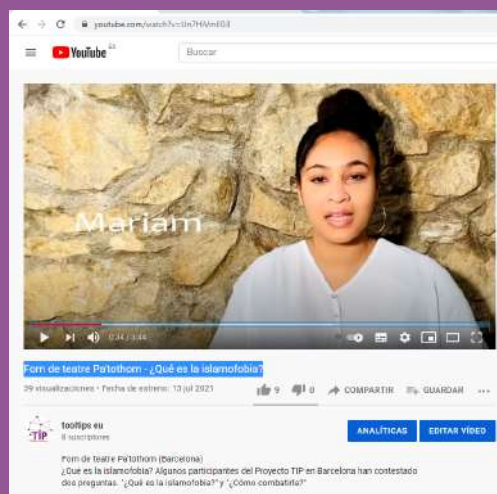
youtube.com/watch?v=Un7HWmEG8

YouTube ES

Buscar

Mariam

0:34 / 3:44

Forn de teatre Pa'tothom - ¿Qué es la islamofobia?

39 visualizaciones • Fecha de estreno: 13 jul 2021

9 0 COMPARTIR GUARDAR ...

TIP

tooltips eu

8 suscriptores

ANALÍTICAS EDITAR VÍDEO

Forn de teatre Pa'tothom (Barcelona)
¿Qué es la islamofobia? Algunos participantes del Proyecto TIP en Barcelona han contestado dos preguntas: "¿Qué es la islamofobia?" y "¿Cómo combatirla?"